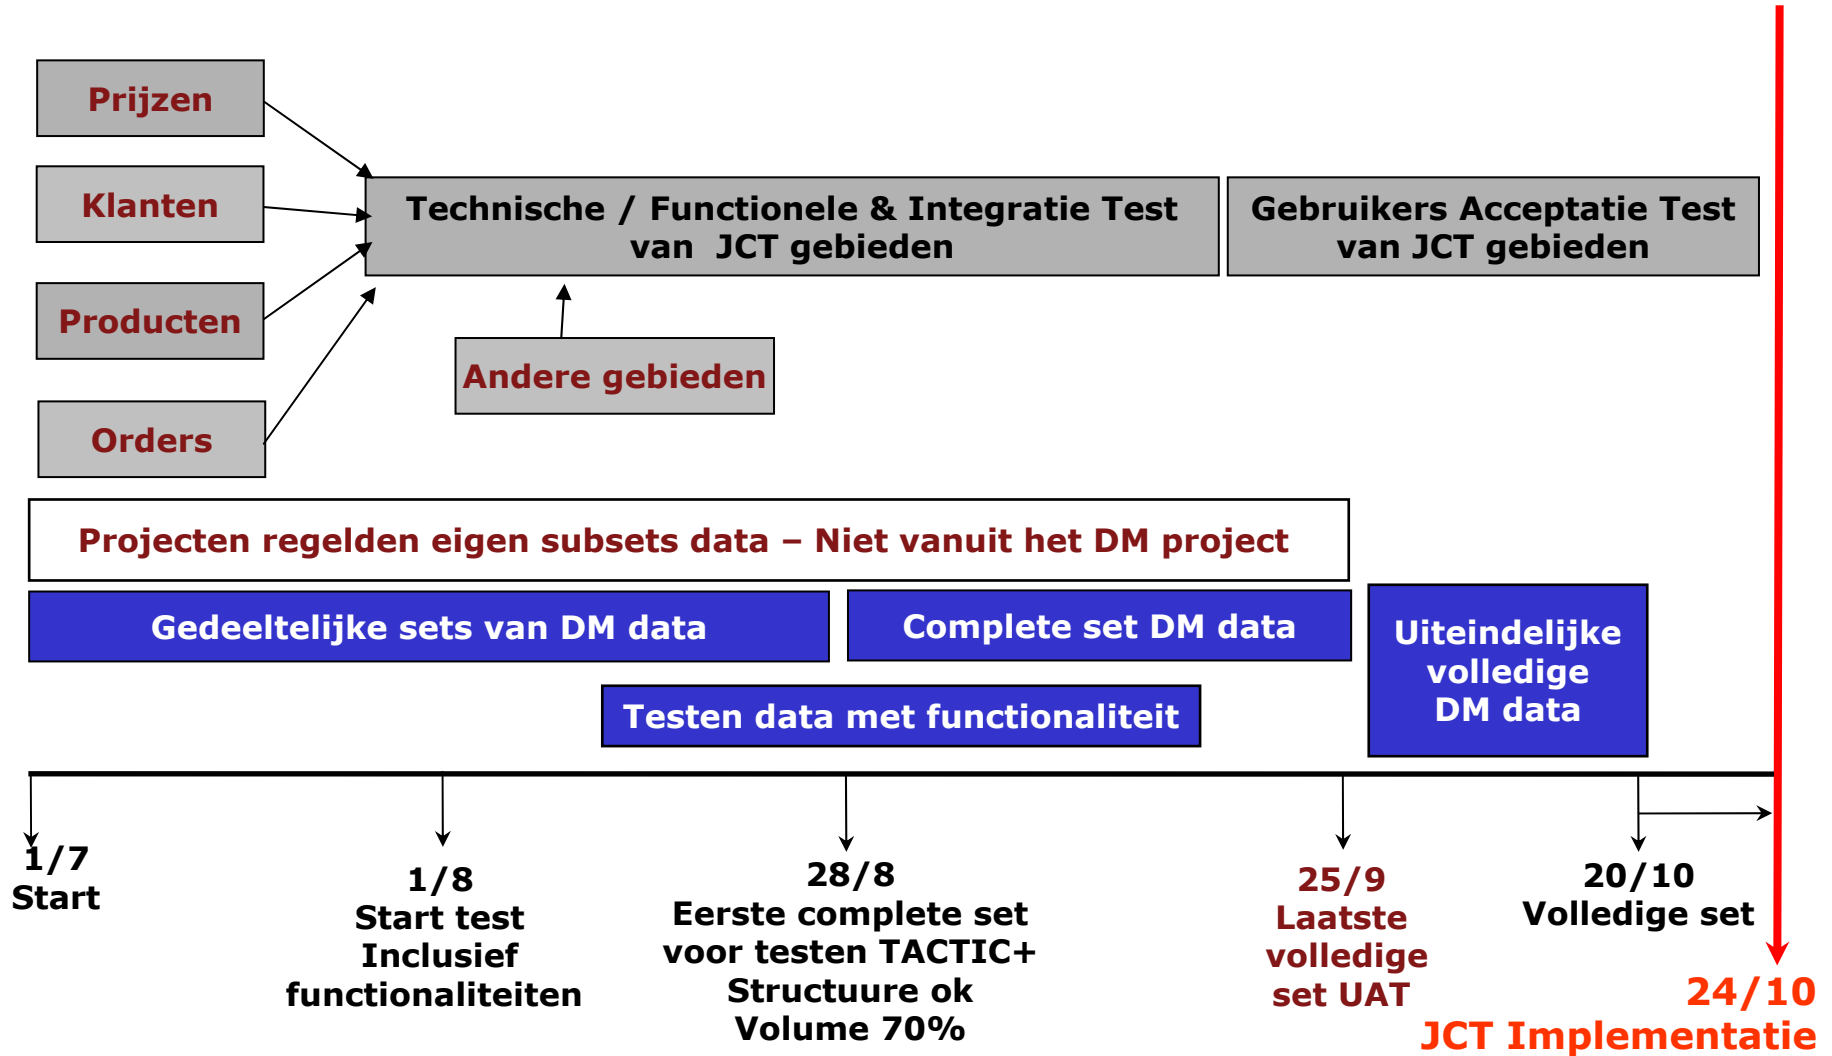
Prijzen

Klanten

Producten

Orders

Technische / Functionele & Integratie Test van JCT gebieden

Gebruikers Acceptatie Test van JCT gebieden

Andere gebieden

Projecten regelden eigen subsets data – Niet vanuit het DM project

Gedeeltelijke sets van DM data

Complete set DM data

Uiteindelijke volledige DM data

Testen data met functionaliteit

1/7
Start

1/8
Start test
Inclusief
functionaliteiten

28/8
Eerste complete set
voor testen TACTIC+
Structuure ok
Volume 70%

25/9
Laatste
volledige
set UAT

20/10
Volledige set

24/10
JCT Implementatie